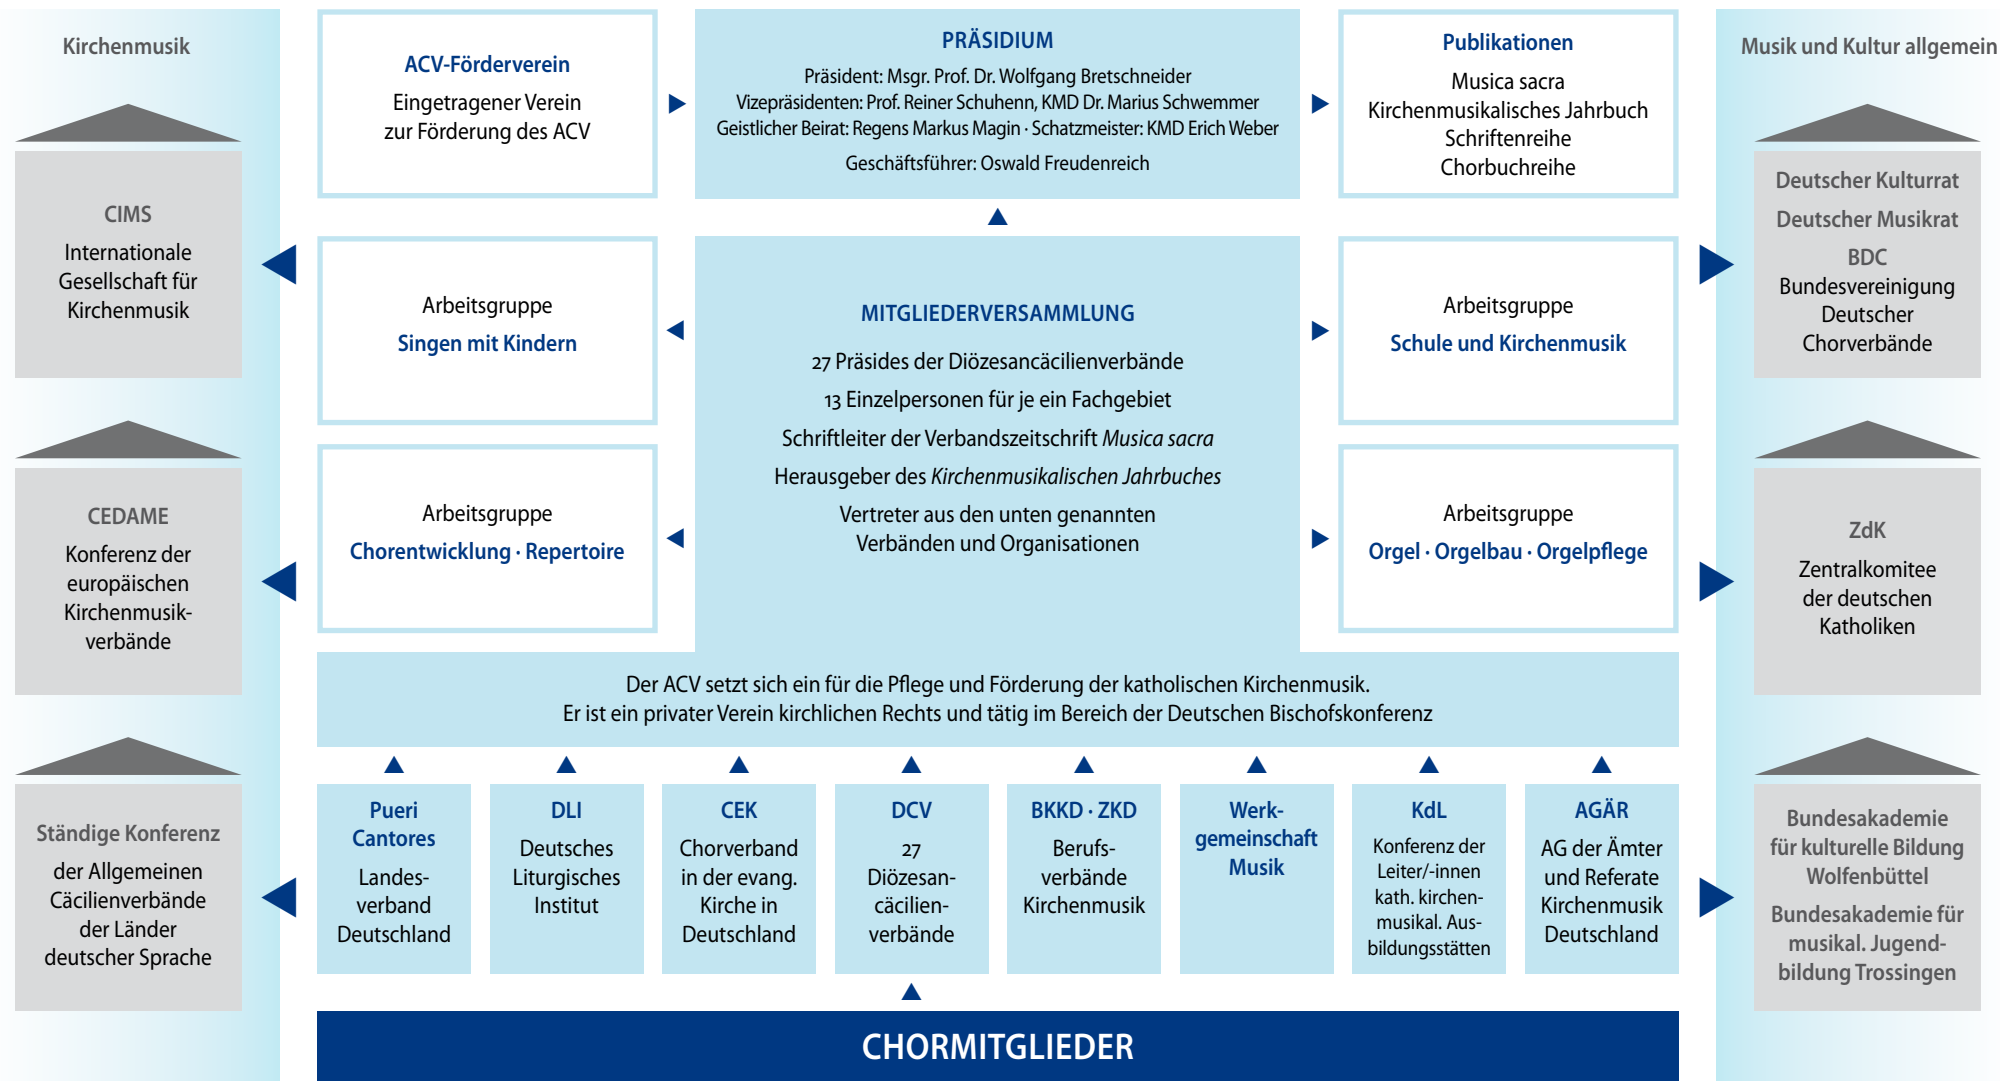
Kirchenmusik

CIMS
Internationale Gesellschaft für Kirchenmusik

CEDAME
Konferenz der europäischen Kirchenmusikverbände

Ständige Konferenz
der Allgemeinen Cäcilienverbände der Länder deutscher Sprache

ACV-Förderverein
Eingetragener Verein zur Förderung des ACV

PRÄSIDIUM
Präsident: Msgr. Prof. Dr. Wolfgang Bretschneider
Vizepräsidenten: Prof. Reiner Schuhenn, KMD Dr. Marius Schwemmer
Geistlicher Beirat: Regens Markus Magin · Schatzmeister: KMD Erich Weber
Geschäftsführer: Oswald Freudenreich

Publikationen
Musica sacra
Kirchenmusikalisches Jahrbuch
Schriftenreihe
Chorbuchreihe

Arbeitsgruppe
Singen mit Kindern

MITGLIEDERVERSAMMLUNG
27 Präsides der Diözesancäcilienverbände
13 Einzelpersonen für je ein Fachgebiet
Schriftleiter der Verbandszeitschrift Musica sacra
Herausgeber des Kirchenmusikalischen Jahrbuches
Vertreter aus den unten genannten Verbänden und Organisationen

Arbeitsgruppe
Schule und Kirchenmusik

Arbeitsgruppe
Chorentwicklung · Repertoire

Arbeitsgruppe
Orgel · Orgelbau · Orgelpflege

Der ACV setzt sich ein für die Pflege und Förderung der katholischen Kirchenmusik.
Er ist ein privater Verein kirchlichen Rechts und tätig im Bereich der Deutschen Bischofskonferenz

Pueri Cantores
Landesverband Deutschland

DLI
Deutsches Liturgisches Institut

CEK
Chorverband in der evang. Kirche in Deutschland

DCV
27 Diözesancäcilienverbände

BKKD · ZKD
Berufsverbände Kirchenmusik

Werkgemeinschaft Musik

KdL
Konferenz der Leiter/-innen kath. kirchenmusikal. Ausbildungsstätten

AGÄR
AG der Ämter und Referate Kirchenmusik Deutschland

CHORMITGLIEDER

Musik und Kultur allgemein

Deutscher Kulturrat
Deutscher Musikrat
BDC
Bundesvereinigung Deutscher Chorverbände

ZdK
Zentralkomitee der deutschen Katholiken

Bundesakademie für kulturelle Bildung Wolfenbüttel
Bundesakademie für musikal. Jugendbildung Trossingen